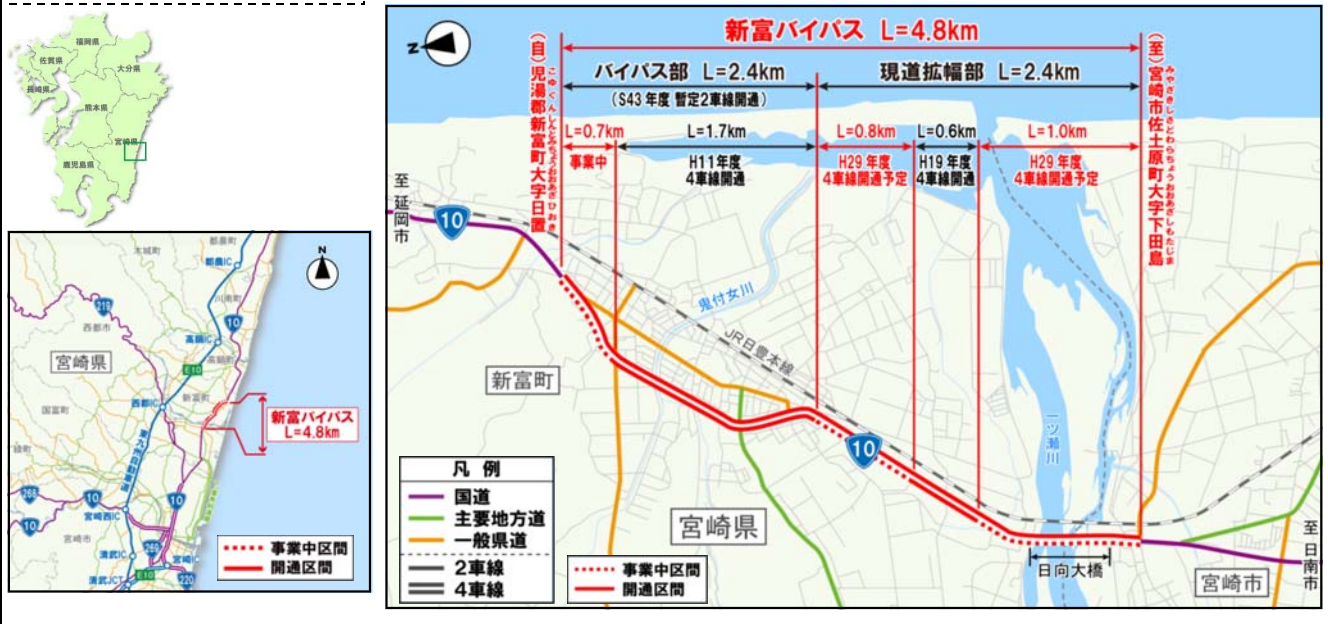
福岡県
佐賀県
大分県
長崎県
熊本県
宮崎県
鹿児島県

N
都農IC
10
高鍋IC
E10
宮崎県
西都IC
新富バイパス
L=4.8km
10
宮崎西IC
宮崎IC
清武IC
清武JCT
E10
220
事業中区間
開通区間

新富バイパス L=4.8km
(自)児湯郡新富町大字日置
こゆぐんしんとみちょうおおあざひおき
(至)宮崎市佐土原町大字下田島
みやざきしさどわらちょうおおあざしもたじま
バイパス部 L=2.4km
(S43年度 暫定2車線開通)
現道拡幅部 L=2.4km
L=0.7km
事業中
L=1.7km
H11年度
4車線開通
L=0.8km
H29年度
4車線開通予定
L=0.6km
H19年度
4車線開通
L=1.0km
H29年度
4車線開通予定
至延岡市
10
鬼付女川
JR日豊本線
新富町
10
一ツ瀬川
宮崎県
日向大橋
宮崎市
至日南市
凡例
国道
主要地方道
一般県道
2車線
4車線
事業中区間
開通区間